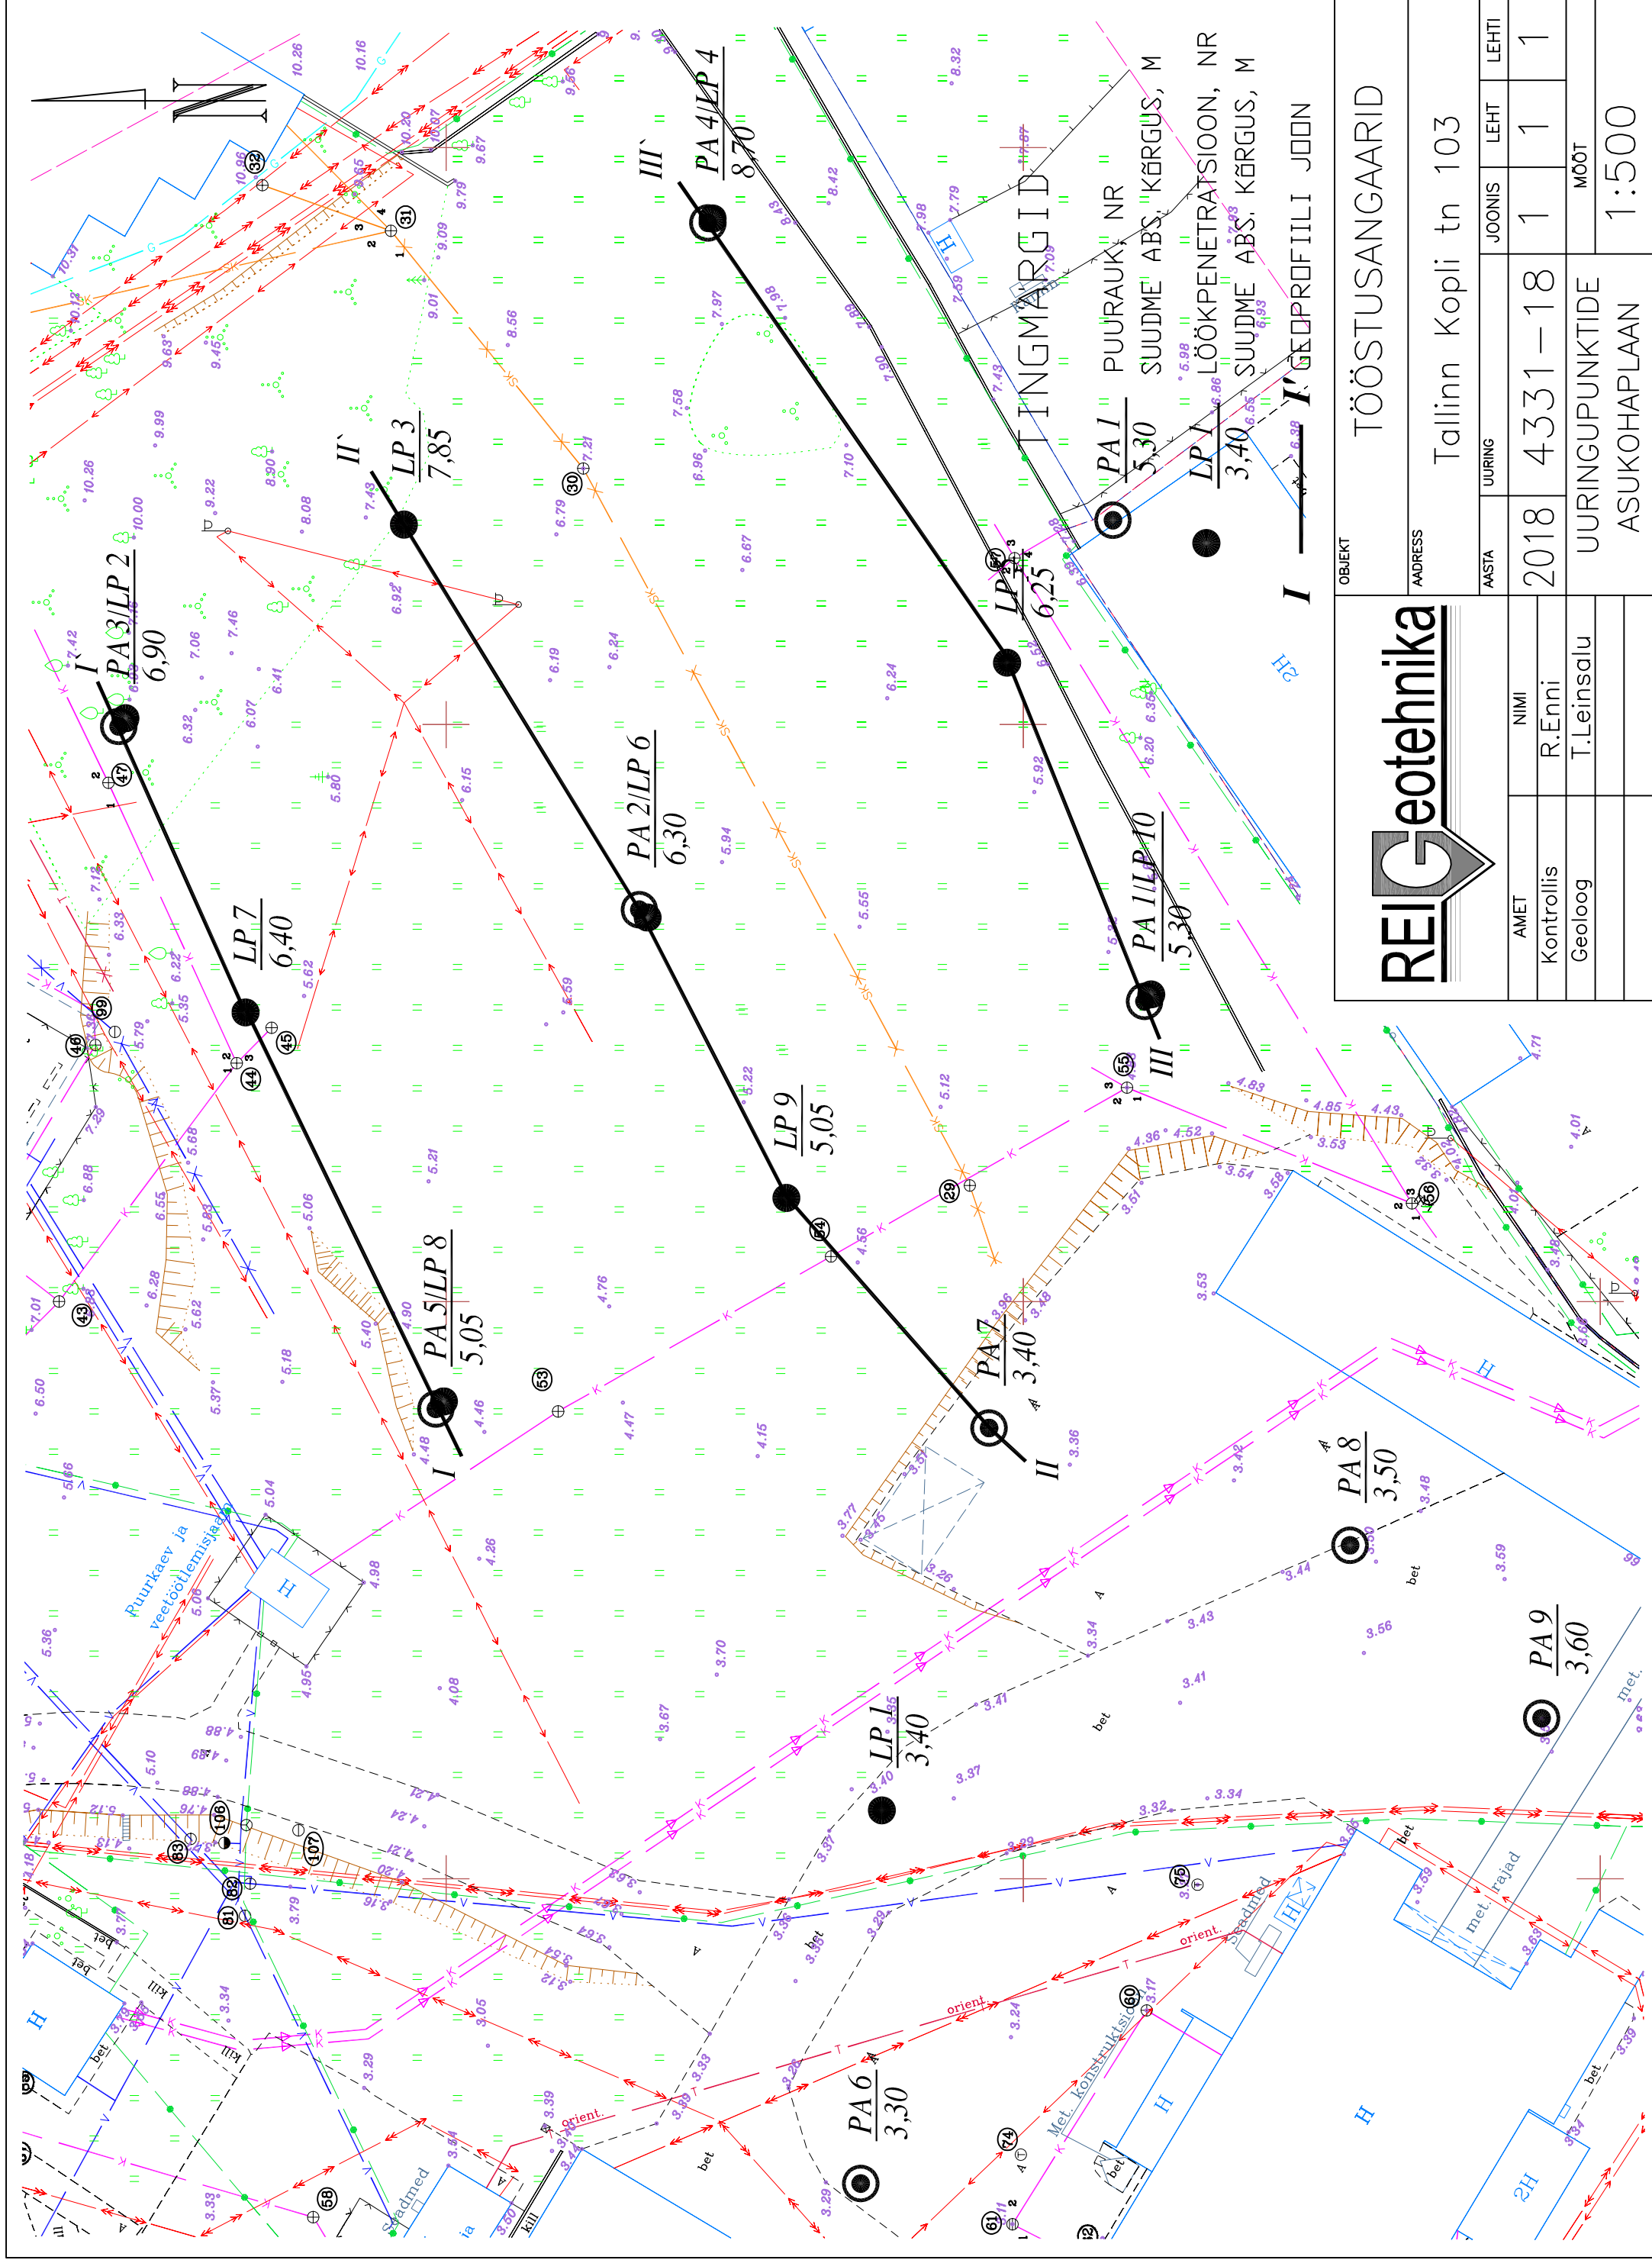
N

TINGMÄRGID
PA 1
5,30
PUURAUK, NR
SUUDME ABS. KÕRGUS, M
LP 1
3,40
LÖÖKPENETRATSIOON, NR
SUUDME ABS. KÕRGUS, M
I I' GEOPROFIILI JOON

OBJEKT
TÖÖSTUSANGAARID
AADRESS
Tallinn Kopli tn 103
AASTA
2018
UURING
4331-18
JOONIS
1
LEHT
1
LEHTI
1
UURINGUPUNKTIDE ASUKOHAPLAAN
MÕÕT
1:500

REI Geotehnika
AMET
NIMI
Kontrollis
R.Enni
Geoloog
T.Leinsalu

PA 4/LP 4
8,70
III`
LP 3
7,85
II`
PA 3/LP 2
6,90
I`
LP 5
6,25
PA 2/LP 6
6,30
LP 7
6,40
PA 1/LP 10
5,30
III
LP 9
5,05
PA 5/LP 8
5,05
I
PA 7
3,40
II
PA 8
3,50
PA 9
3,60
LP 1
3,40
PA 6
3,30

Puurkaev ja veetöötlemisjaam
bet
met.
orient
orient.
Met. konstruktsioon
Seadmed
met. rajad
kill
H
2H